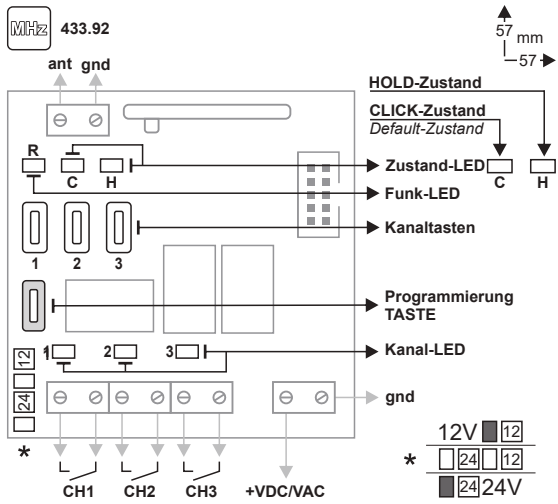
MHz 433.92

57 mm
57

ant gnd

HOLD-Zustand
CLICK-Zustand
Default-Zustand

R
C
H

Zustand-LED
C H

Funk-LED

Kanaltasten

1 2 3

Programmierung
TASTE

1 2 3

Kanal-LED

12
24

gnd

*

CH1 CH2 CH3 +VDC/VAC

12V 12
* 24 12
24 24V